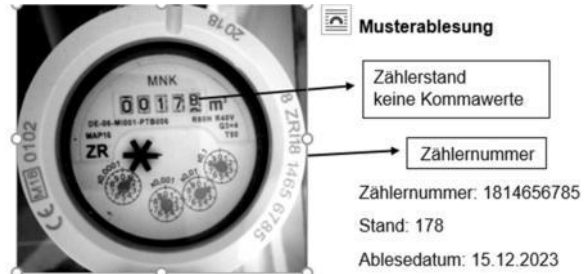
Musterablesung

2018

MNK

00178 m³

DE-06-MI001-PTB006

MAP16

R800H R40V

Q3=4

T50

ZR

x0,0001

x0,001

x0,01

x0,1

0102

MID

18 ZR18 1465 6785

Zählerstand keine Kommawerte

Zählernummer

Zählernummer: 1814656785

Stand: 178

Ablesedatum: 15.12.2023